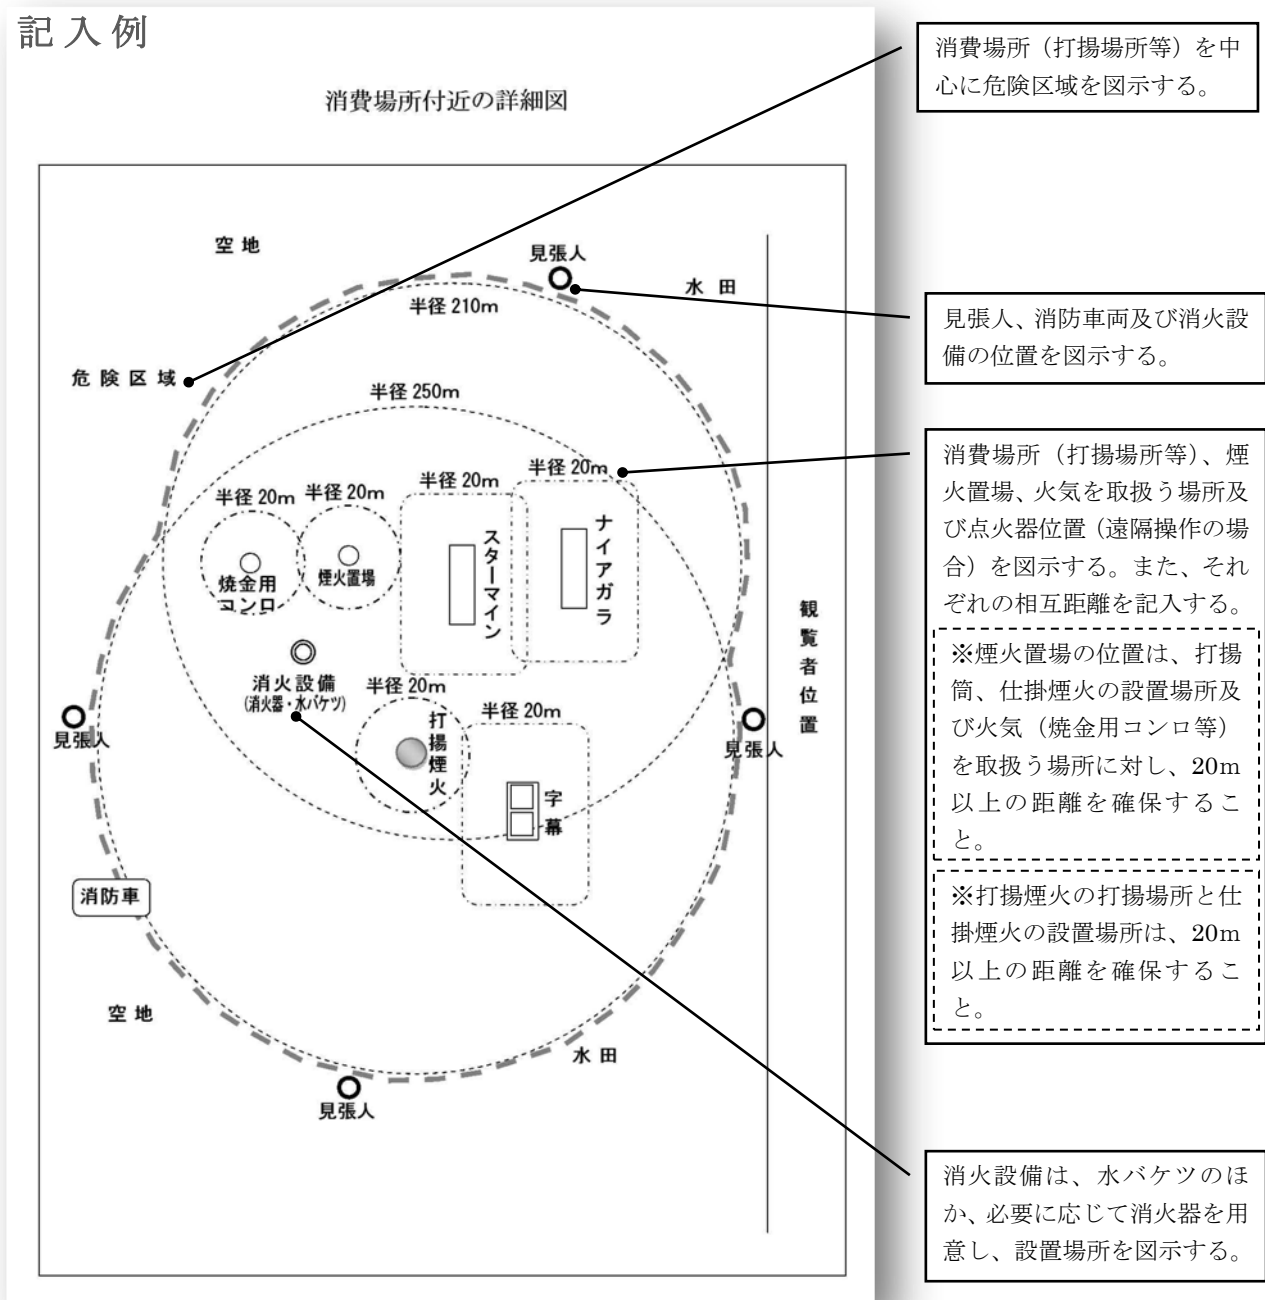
記入例

消費場所付近の詳細図

空地

見張人

水田

半径 210m

危険区域

半径 250m

半径 20m

半径 20m

半径 20m

半径 20m

焼金用コンロ

煙火置場

スターマイン

ナイアガラ

観覧者位置

消火設備
(消火器・水バケツ)

半径 20m

半径 20m

打揚煙火

字幕

見張人

見張人

消防車

空地

水田

見張人

消費場所（打揚場所等）を中心に危険区域を図示する。

見張人、消防車両及び消火設備の位置を図示する。

消費場所（打揚場所等）、煙火置場、火気を取扱う場所及び点火器位置（遠隔操作の場合）を図示する。また、それぞれの相互距離を記入する。

※煙火置場の位置は、打揚筒、仕掛煙火の設置場所及び火気（焼金用コンロ等）を取扱う場所に対し、20m以上の距離を確保すること。

※打揚煙火の打揚場所と仕掛煙火の設置場所は、20m以上の距離を確保すること。

消火設備は、水バケツのほか、必要に応じて消火器を用意し、設置場所を図示する。